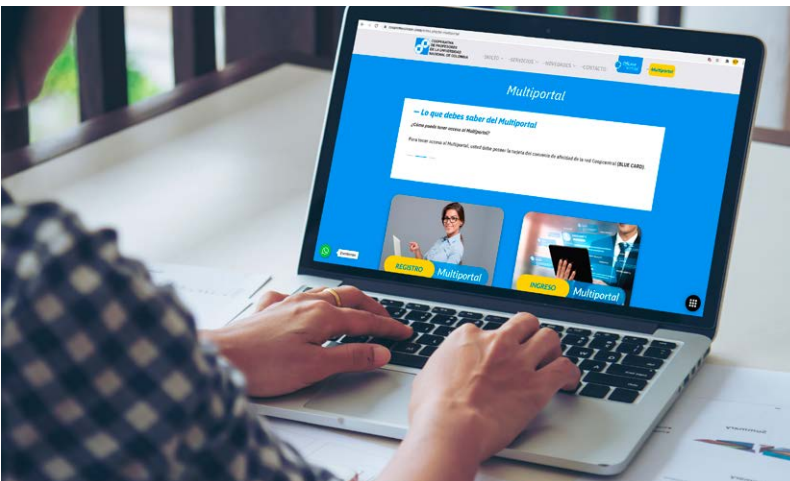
COOPERATIVA DE PROFESORES DE LA UNIVERSIDAD NACIONAL DE COLOMBIA

INICIO SERVICIOS CONVENIOS CONTACTO

Multiportal

Multiportal

— Lo que debes saber del Multiportal

¿Cómo puedo tener acceso al Multiportal?

Para tener acceso al Multiportal, usted debe poseer la tarjeta del convenio de afinidad de la red Coopcentral (BLUE CARD).

REGISTRO Multiportal

INGRESO Multiportal